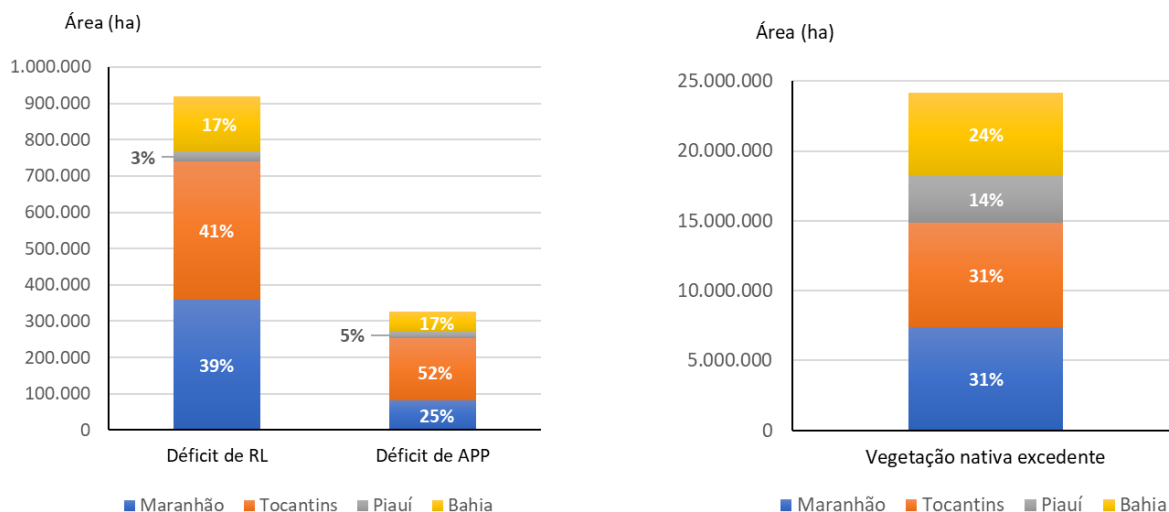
Área (ha)

1.000.000
900.000
800.000
700.000
600.000
500.000
400.000
300.000
200.000
100.000
0

17%
3%
41%
39%

17%
5%
52%
25%

Déficit de RL
Déficit de APP

Maranhão Tocantins Piauí Bahia

Área (ha)

25.000.000
20.000.000
15.000.000
10.000.000
5.000.000
0

24%
14%
31%
31%

Vegetação nativa excedente

Maranhão Tocantins Piauí Bahia